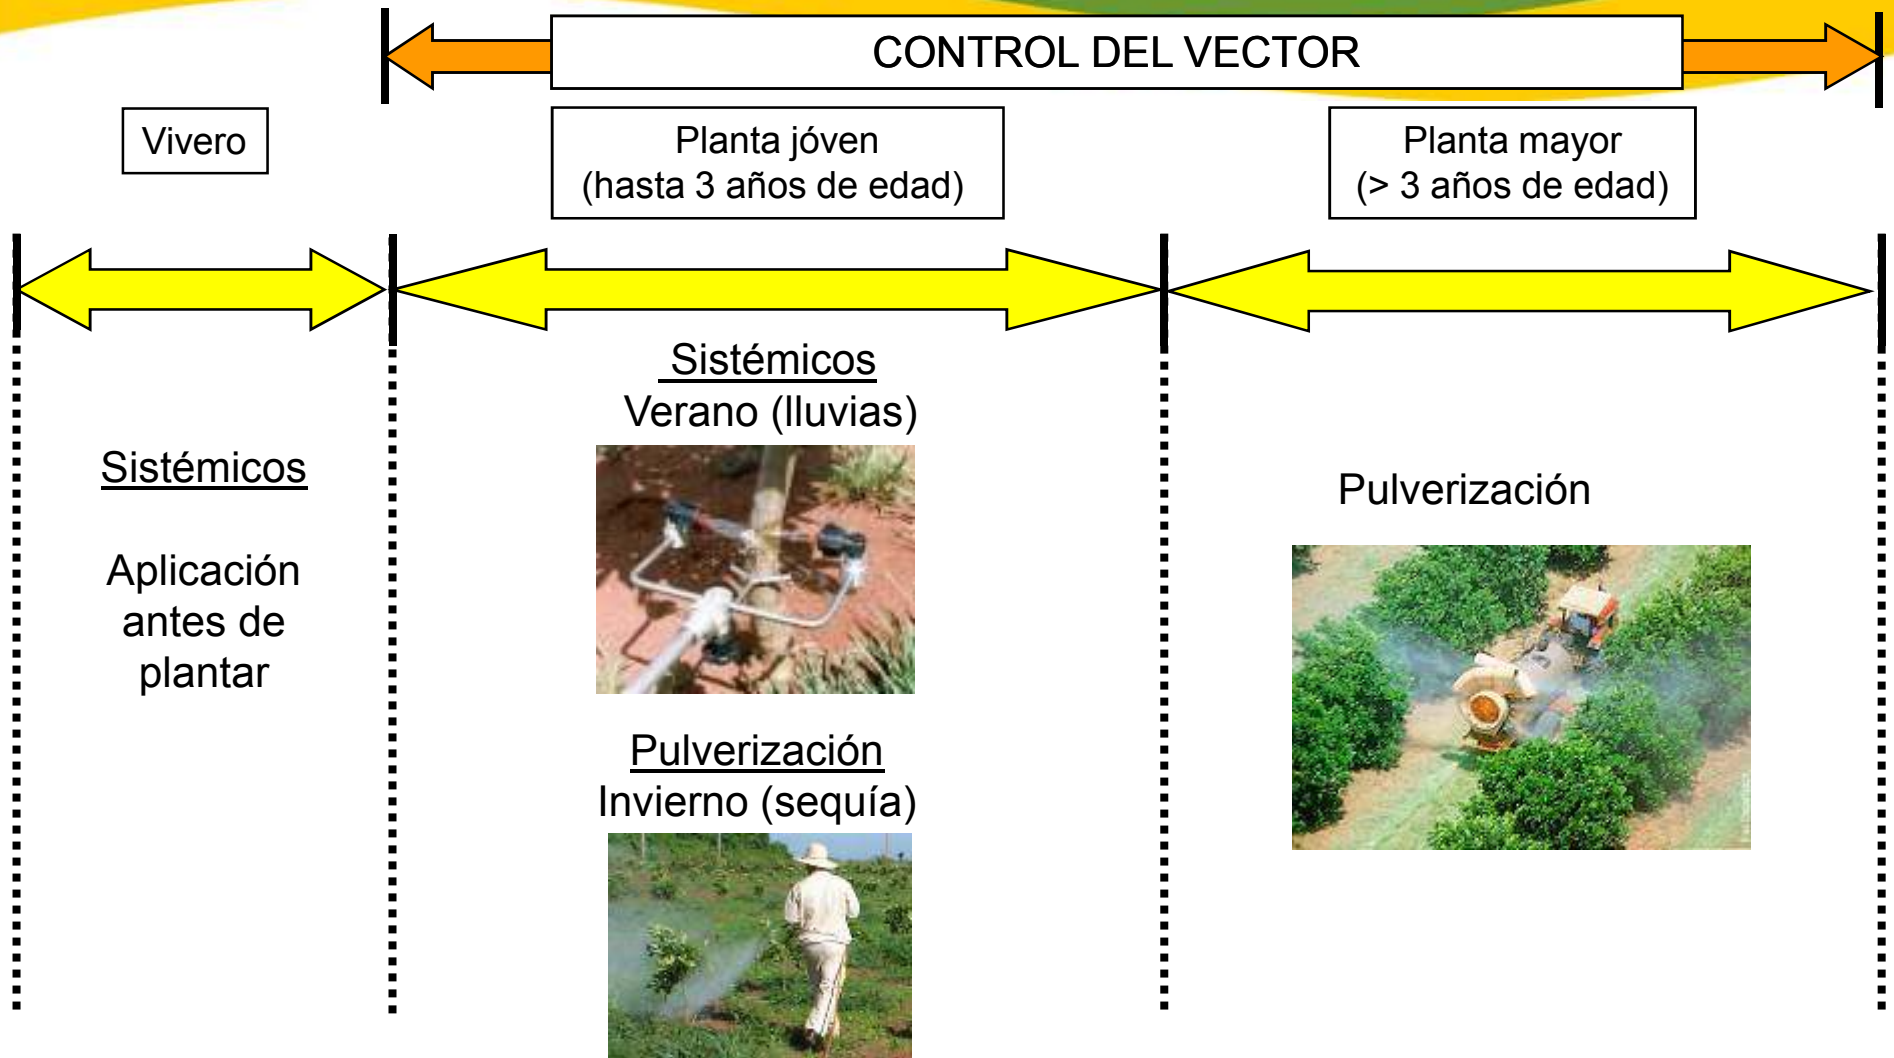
CONTROL DEL VECTOR

Vivero

Planta jóven (hasta 3 años de edad)

Planta mayor (> 3 años de edad)

Sistémicos

Aplicación antes de plantar

Sistémicos
Verano (lluvias)

Pulverización
Invierno (sequía)

Pulverización